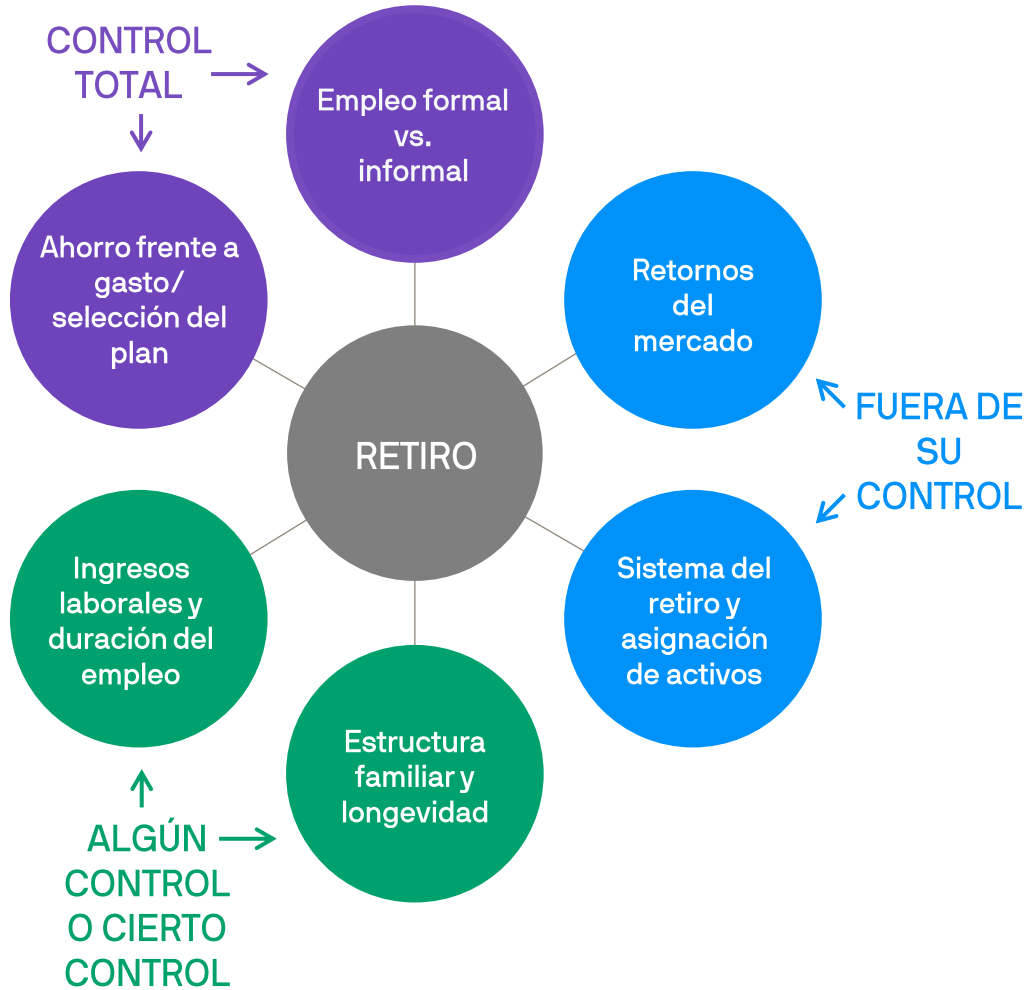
CONTROL TOTAL

Empleo formal vs. informal

Ahorro frente a gasto/ selección del plan

Retornos del mercado

FUERA DE SU CONTROL

RETIRO

Ingresos laborales y duración del empleo

Sistema del retiro y asignación de activos

Estructura familiar y longevidad

ALGÚN CONTROL O CIERTO CONTROL